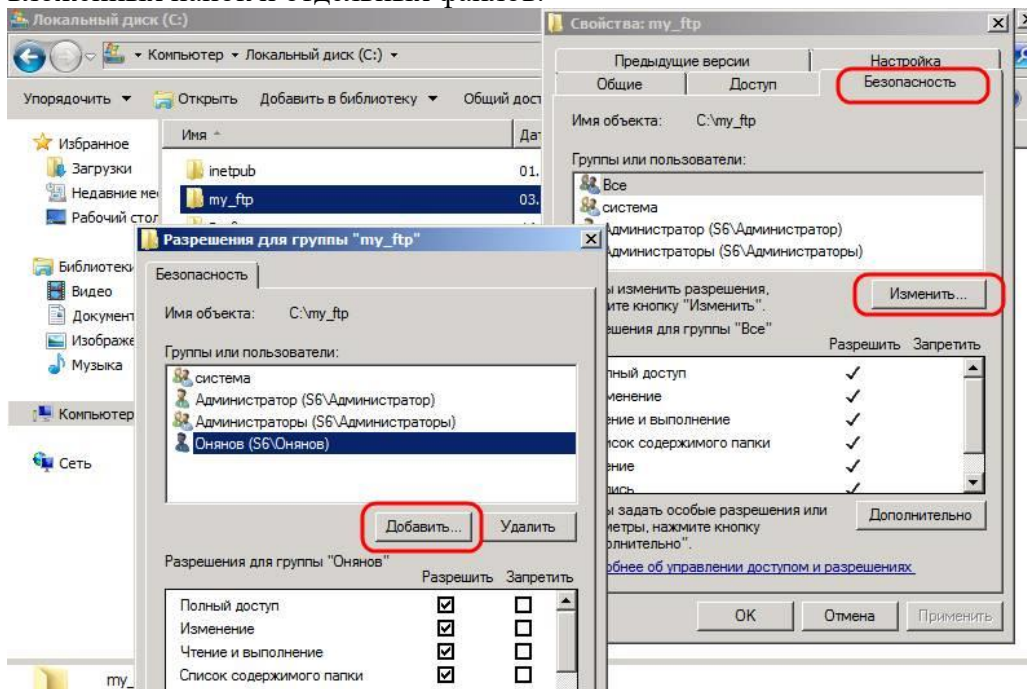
Локальный диск (C:)

Компьютер ▸ Локальный диск (C:) ▸

Упорядочить ▾ Открыть Добавить в библиотеку ▾ Общий дост

Избранное
Загрузки
Недавние ме
Рабочий стол

Библиотеки
Видео
Документ
Изображе
Музыка

Компьютер

Сеть

Имя
Да
inetpub 01.
my_ftp 03.

my_

Свойства: my_ftp

Предыдущие версии | Настройка
Общие | Доступ | Безопасность

Имя объекта: C:\my_ftp

Группы или пользователи:
Все
система
Администратор (S6\Администратор)
Администраторы (S6\Администраторы)

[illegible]ы изменить разрешения, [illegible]ите кнопку "Изменить".
Изменить...
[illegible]ешения для группы "Все"
Разрешить Запретить
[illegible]лный доступ ✓
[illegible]менение ✓
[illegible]ение и выполнение ✓
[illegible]исок содержимого папки ✓
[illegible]ение ✓
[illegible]

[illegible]ы задать особые разрешения или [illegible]метры, нажмите кнопку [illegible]олнительно".
Дополнительно
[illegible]бнее об управлении доступом и разрешениях

OK Отмена Применить

Разрешения для группы "my_ftp"

Безопасность

Имя объекта: C:\my_ftp

Группы или пользователи:
система
Администратор (S6\Администратор)
Администраторы (S6\Администраторы)
Онянов (S6\Онянов)

Добавить... Удалить

Разрешения для группы "Онянов"
Разрешить Запретить

| | Разрешить | Запретить |
|---|---|---|
| Полный доступ | ☑ | ☐ |
| Изменение | ☑ | ☐ |
| Чтение и выполнение | ☑ | ☐ |
| Список содержимого папки | ☑ | ☐ |